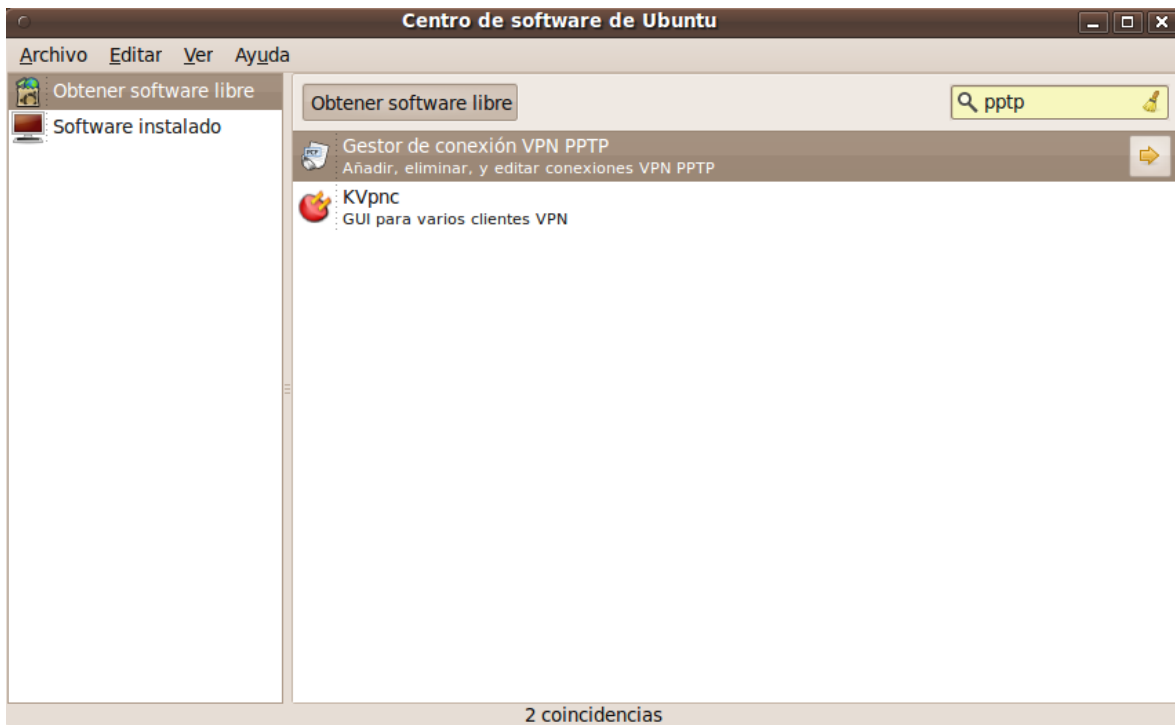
Centro de software de Ubuntu

Archivo Editar Ver Ayuda

Obtener software libre
Software instalado

Obtener software libre

pptp

Gestor de conexión VPN PPTP
Añadir, eliminar, y editar conexiones VPN PPTP

KVpnc
GUI para varios clientes VPN

2 coincidencias